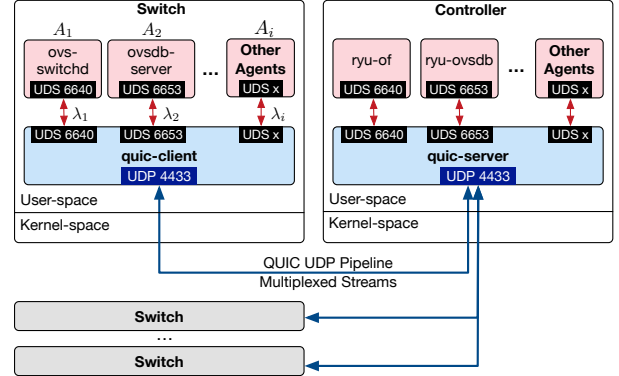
Switch

$A_1$
ovs-switchd
UDS 6640

$A_2$
ovsdb-server
UDS 6653

...

$A_i$
Other Agents
UDS x

$\lambda_1$
$\lambda_2$
$\lambda_i$

UDS 6640
UDS 6653
UDS x
quic-client
UDP 4433

User-space
Kernel-space

Controller

ryu-of
UDS 6640

ryu-ovsdb
UDS 6653

...

Other Agents
UDS x

UDS 6640
UDS 6653
UDS x
quic-server
UDP 4433

User-space
Kernel-space

QUIC UDP Pipeline
Multiplexed Streams

Switch
...
Switch